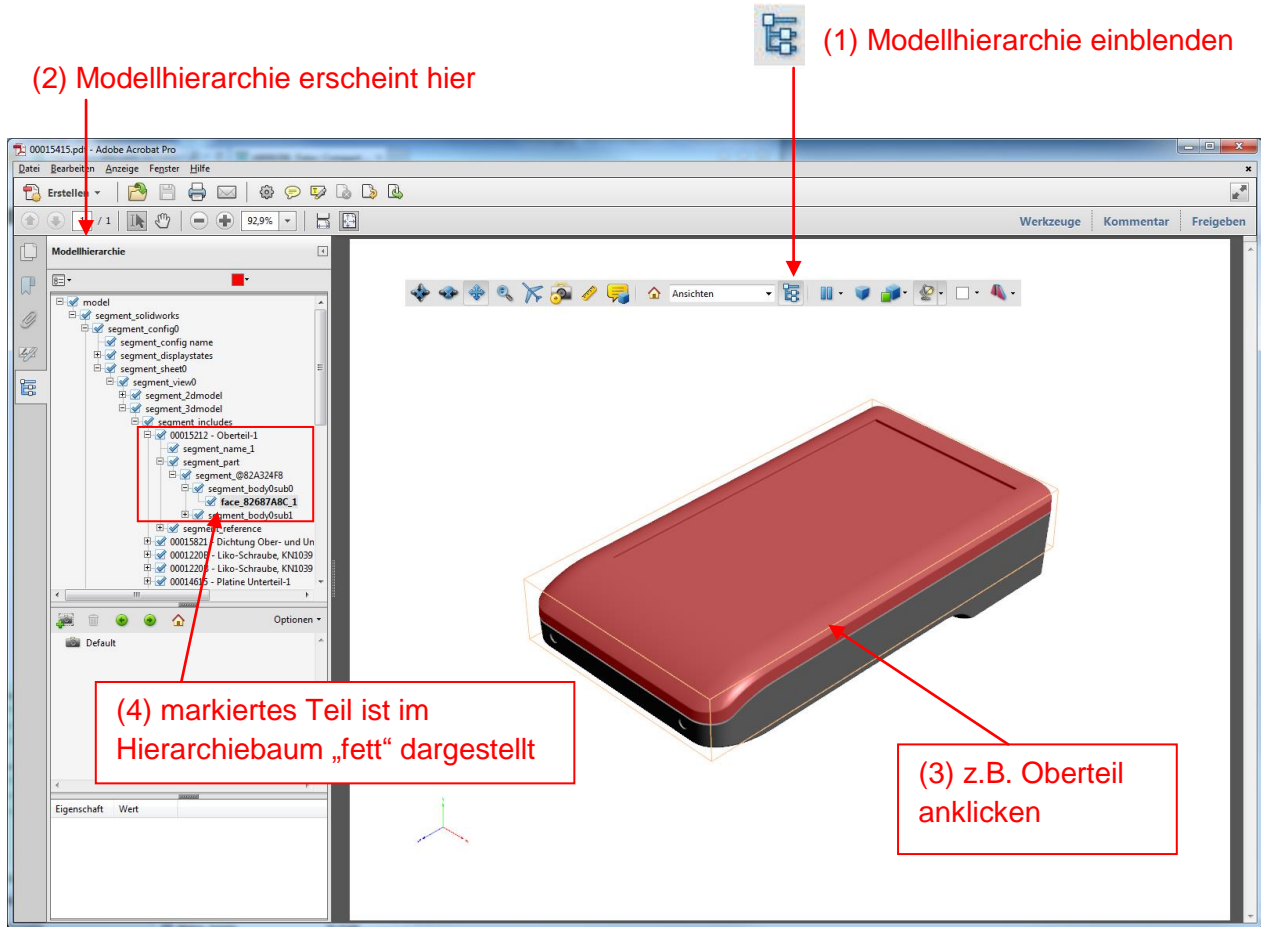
(1) Modellhierarchie einblenden

(2) Modellhierarchie erscheint hier

00015415.pdf - Adobe Acrobat Pro

Datei Bearbeiten Anzeige Fenster Hilfe

Erstellen

/ 1

92,9%

Werkzeuge Kommentar Freigeben

Modellhierarchie

model
segment_solidworks
segment_config0
segment_config name
segment_displaystates
segment_sheet0
segment_view0
segment_2dmodel
segment_3dmodel
segment_includes
00015212 - Oberteil-1
segment_name_1
segment_part
segment_@82A324F8
segment_body0sub0
face_82687A8C_1
segment_body0sub1
segment_reference
00015821 - Dichtung Ober- und Un
00012208 - Liko-Schraube, KN1039
00012208 - Liko-Schraube, KN1039
00014615 - Platine Unterteil-1

Optionen

Default

Eigenschaft Wert

Ansichten

(4) markiertes Teil ist im Hierarchiebaum „fett“ dargestellt

(3) z.B. Oberteil anklicken